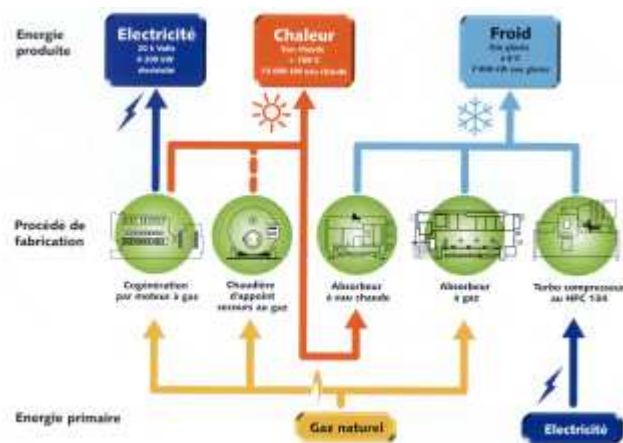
Energie produite

Electricité
20 k Volts
4 300 kW
électrique

Chaleur
Eau chaude
+ 100°C
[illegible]

Froid
Eau glacée
à 6°C
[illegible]

Procédé de fabrication

Cogénération par moteur à gaz

Chaudière d'appoint normale au gaz

Absorbeur à eau chaude

Absorbeur à gaz

Turbo compresseur au HFC 134

Energie primaire

Gaz naturel

Electricité